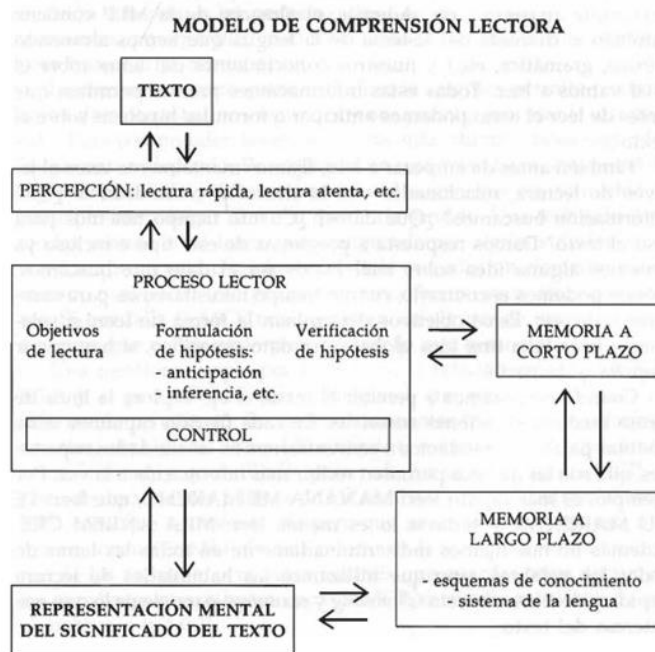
MODELO DE COMPRENSIÓN LECTORA

TEXTO

PERCEPCIÓN: lectura rápida, lectura atenta, etc.

PROCESO LECTOR

Objetivos de lectura

Formulación de hipótesis:
- anticipación
- inferencia, etc.

Verificación de hipótesis

CONTROL

MEMORIA A CORTO PLAZO

MEMORIA A LARGO PLAZO

- esquemas de conocimiento
- sistema de la lengua

REPRESENTACIÓN MENTAL DEL SIGNIFICADO DEL TEXTO